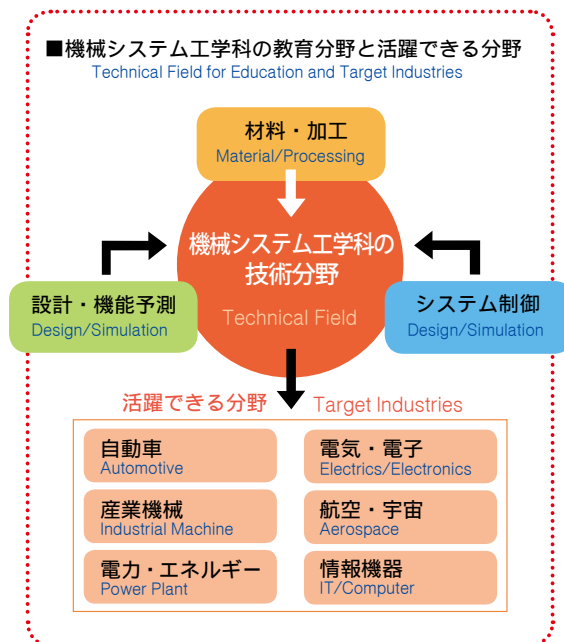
■機械システム工学科の教育分野と活躍できる分野
Technical Field for Education and Target Industries

材料・加工
Material/Processing

設計・機能予測
Design/Simulation

機械システム工学科の技術分野
Technical Field

システム制御
Design/Simulation

活躍できる分野 Target Industries

自動車
Automotive

電気・電子
Electrics/Electronics

産業機械
Industrial Machine

航空・宇宙
Aerospace

電力・エネルギー
Power Plant

情報機器
IT/Computer